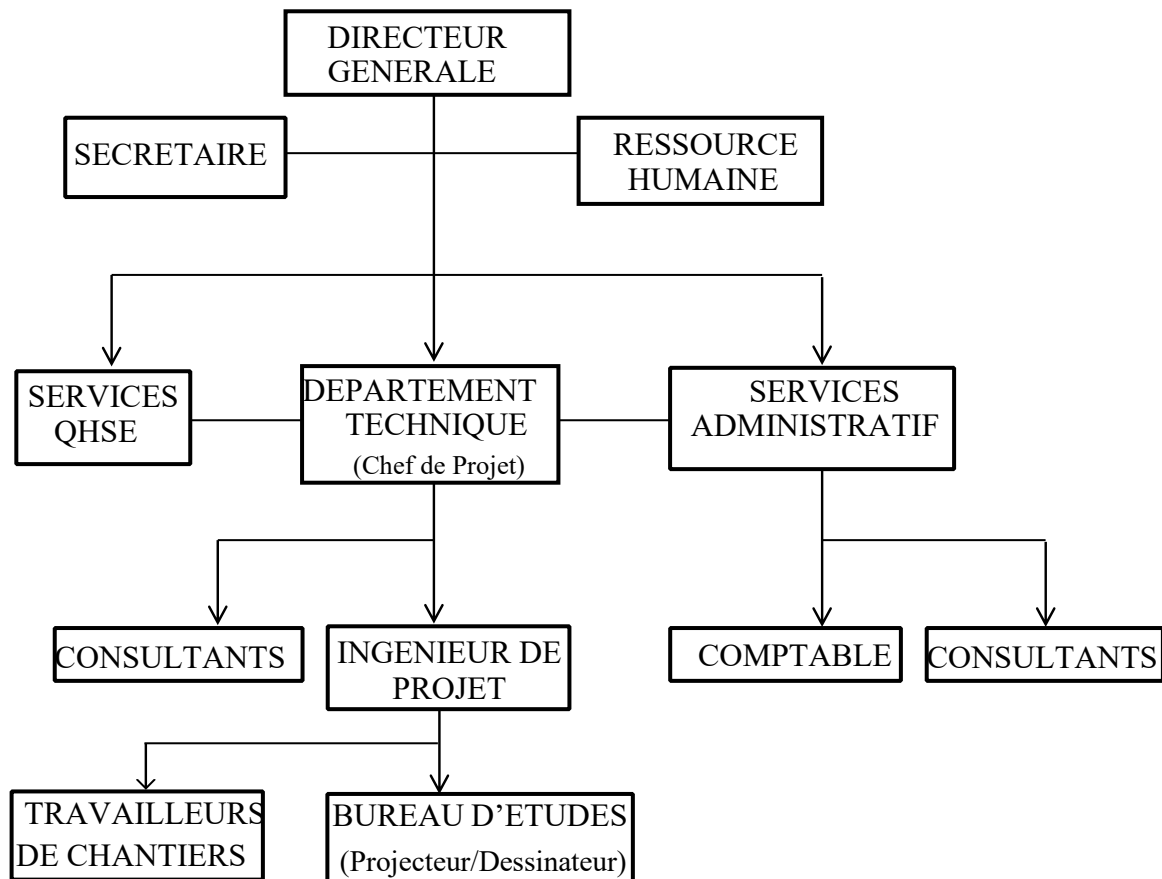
DIRECTEUR GENERALE

SECRETAIRE

RESSOURCE HUMAINE

SERVICES QHSE

DEPARTEMENT TECHNIQUE
(Chef de Projet)

SERVICES ADMINISTRATIF

CONSULTANTS

INGENIEUR DE PROJET

COMPTABLE

CONSULTANTS

TRAVAILLEURS DE CHANTIERS

BUREAU D'ETUDES
(Projecteur/Dessinateur)